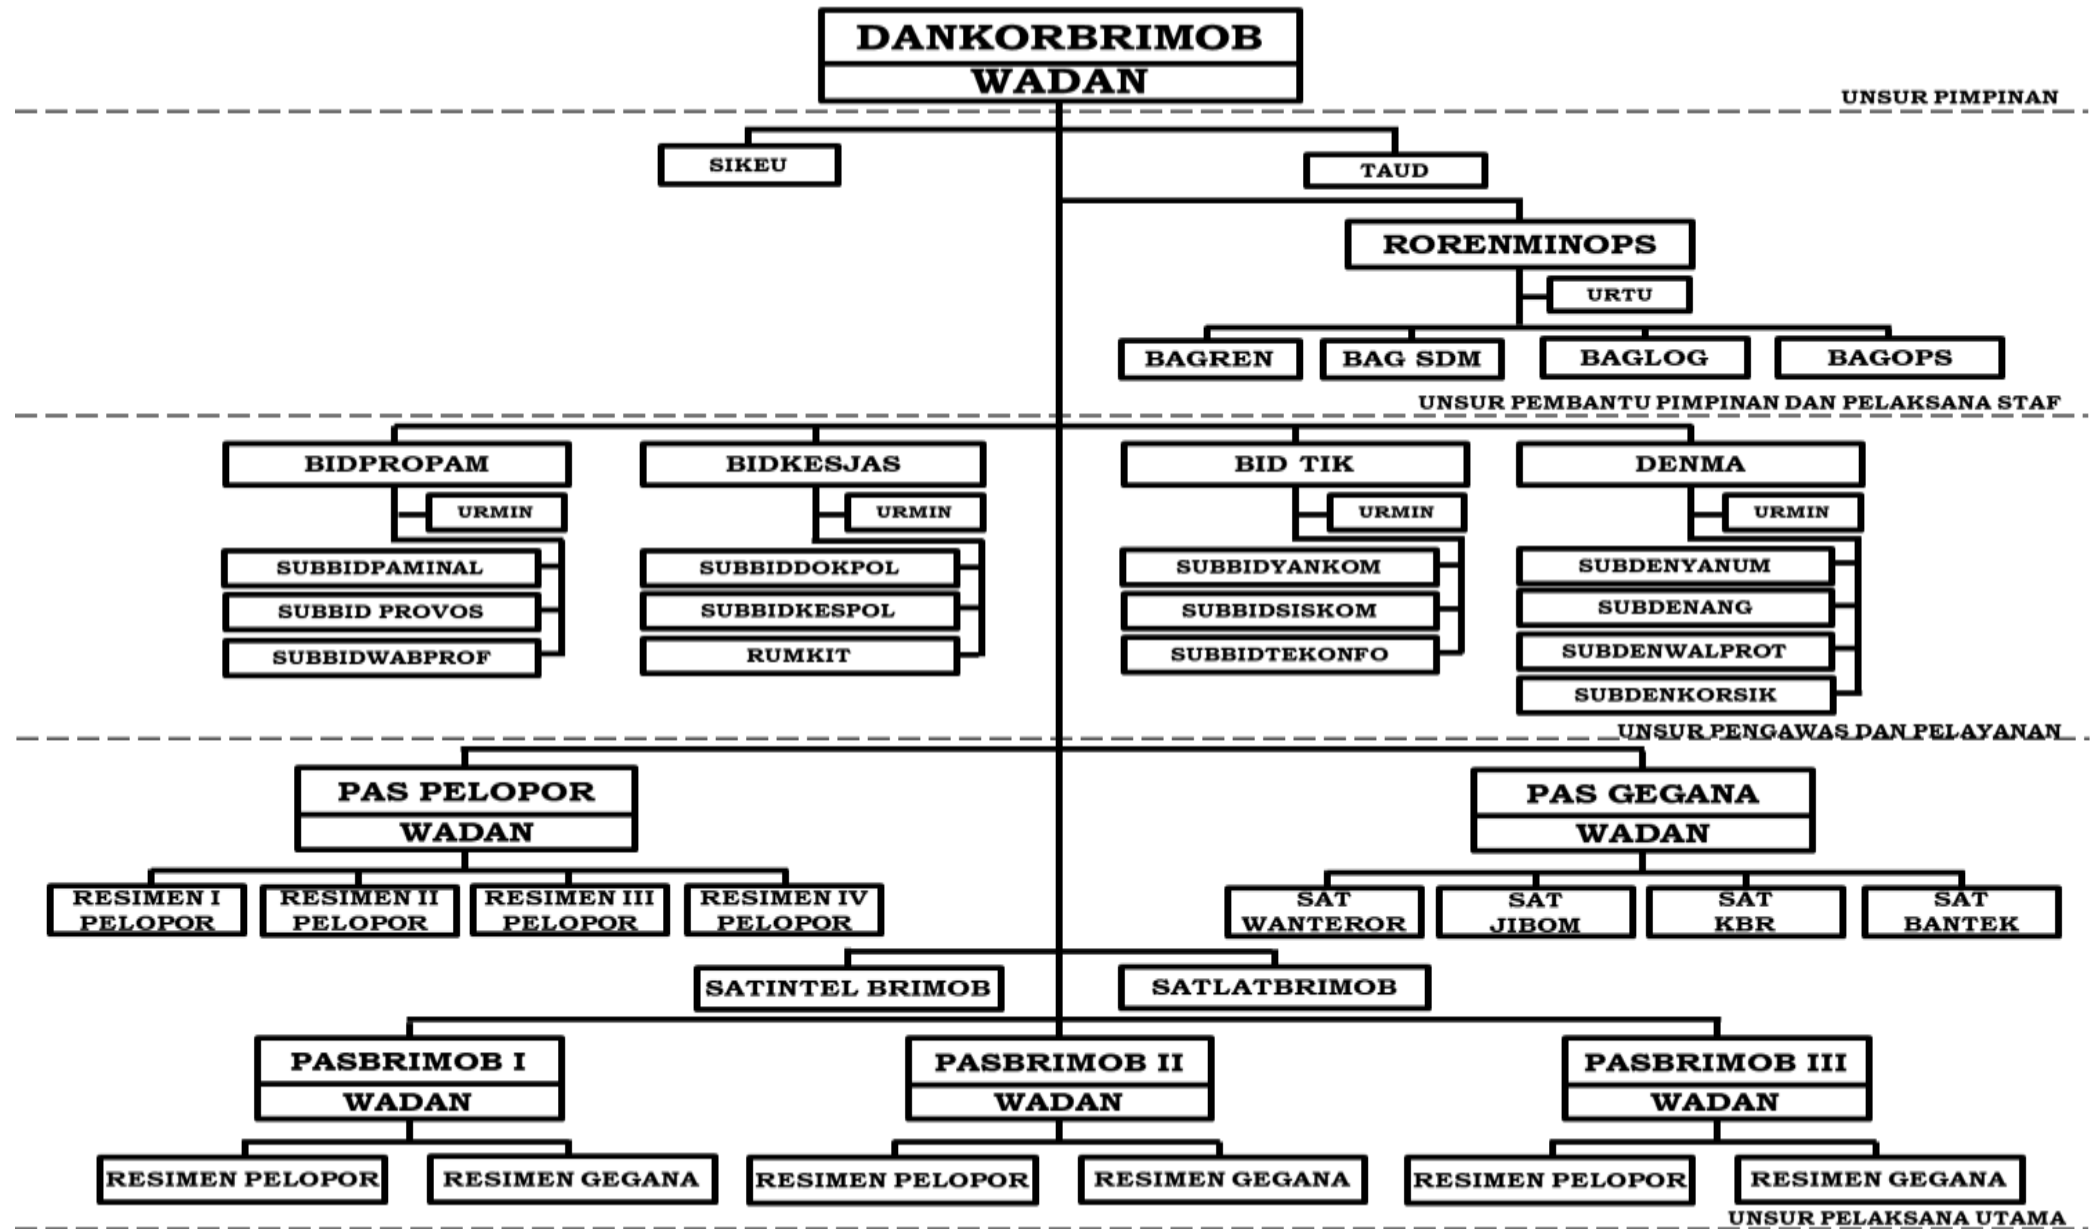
DANKORBRIMOB
WADAN

UNSUR PIMPINAN

SIKEU
TAUD
RORENMINOPS
URTU
BAGREN
BAG SDM
BAGLOG
BAGOPS

UNSUR PEMBANTU PIMPINAN DAN PELAKSANA STAF

BIDPROPAM
URMIN
SUBBIDPAMINAL
SUBBID PROVOS
SUBBIDWABPROF

BIDKESJAS
URMIN
SUBBIDDOKPOL
SUBBIDKESPOL
RUMKIT

BID TIK
URMIN
SUBBIDYANKOM
SUBBIDSISKOM
SUBBIDTEKONFO

DENMA
URMIN
SUBDENYANUM
SUBDENANG
SUBDENWALPROT
SUBDENKORSIK

UNSUR PENGAWAS DAN PELAYANAN

PAS PELOPOR
WADAN
RESIMEN I PELOPOR
RESIMEN II PELOPOR
RESIMEN III PELOPOR
RESIMEN IV PELOPOR

PAS GEGANA
WADAN
SAT WANTEROR
SAT JIBOM
SAT KBR
SAT BANTEK

SATINTEL BRIMOB
SATLATBRIMOB

PASBRIMOB I
WADAN
RESIMEN PELOPOR
RESIMEN GEGANA

PASBRIMOB II
WADAN
RESIMEN PELOPOR
RESIMEN GEGANA

PASBRIMOB III
WADAN
RESIMEN PELOPOR
RESIMEN GEGANA

UNSUR PELAKSANA UTAMA